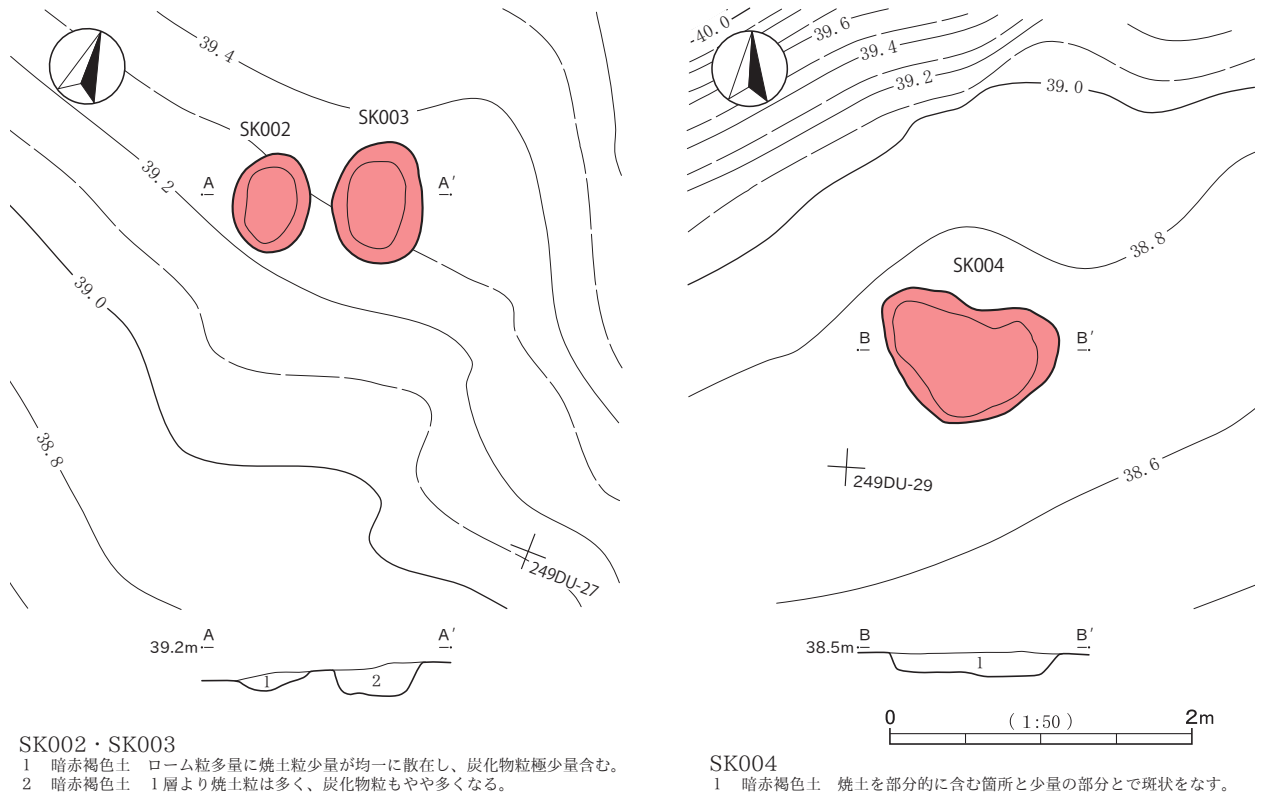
39.4
SK002
SK003
39.2
A
A′
39.0
38.8
249DU-27
39.2m
A
A′
1
2

-40.0
39.6
39.4
39.2
39.0
38.8
SK004
B
B′
249DU-29
38.6
38.5m
B
B′
1
0
(1:50)
2m

SK002・SK003
1 暗赤褐色土 ローム粒多量に焼土粒少量が均一に散在し、炭化物粒極少量含む。
2 暗赤褐色土 1層より焼土粒は多く、炭化物粒もやや多くなる。

SK004
1 暗赤褐色土 焼土を部分的に含む箇所と少量の部分とで斑状をなす。